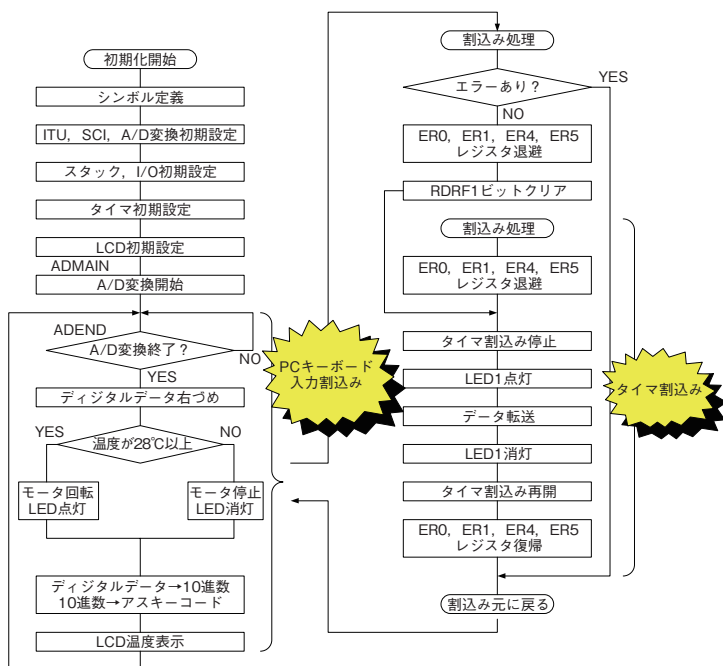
初期化開始

シンボル定義

ITU，SCI，A/D変換初期設定

スタック，I/O初期設定

タイマ初期設定

LCD初期設定

ADMAIN

A/D変換開始

ADEND

A/D変換終了？

NO

YES

ディジタルデータ右づめ

YES

温度が28℃以上

NO

モータ回転
LED点灯

モータ停止
LED消灯

ディジタルデータ→10進数
10進数→アスキーコード

LCD温度表示

PCキーボード
入力割込み

割込み処理

エラーあり？

YES

NO

ER0，ER1，ER4，ER5
レジスタ退避

RDRF1ビットクリア

割込み処理

ER0，ER1，ER4，ER5
レジスタ退避

タイマ割込み停止

LED1点灯

データ転送

LED1消灯

タイマ割込み再開

ER0，ER1，ER4，ER5
レジスタ復帰

割込み元に戻る

タイマ割込み